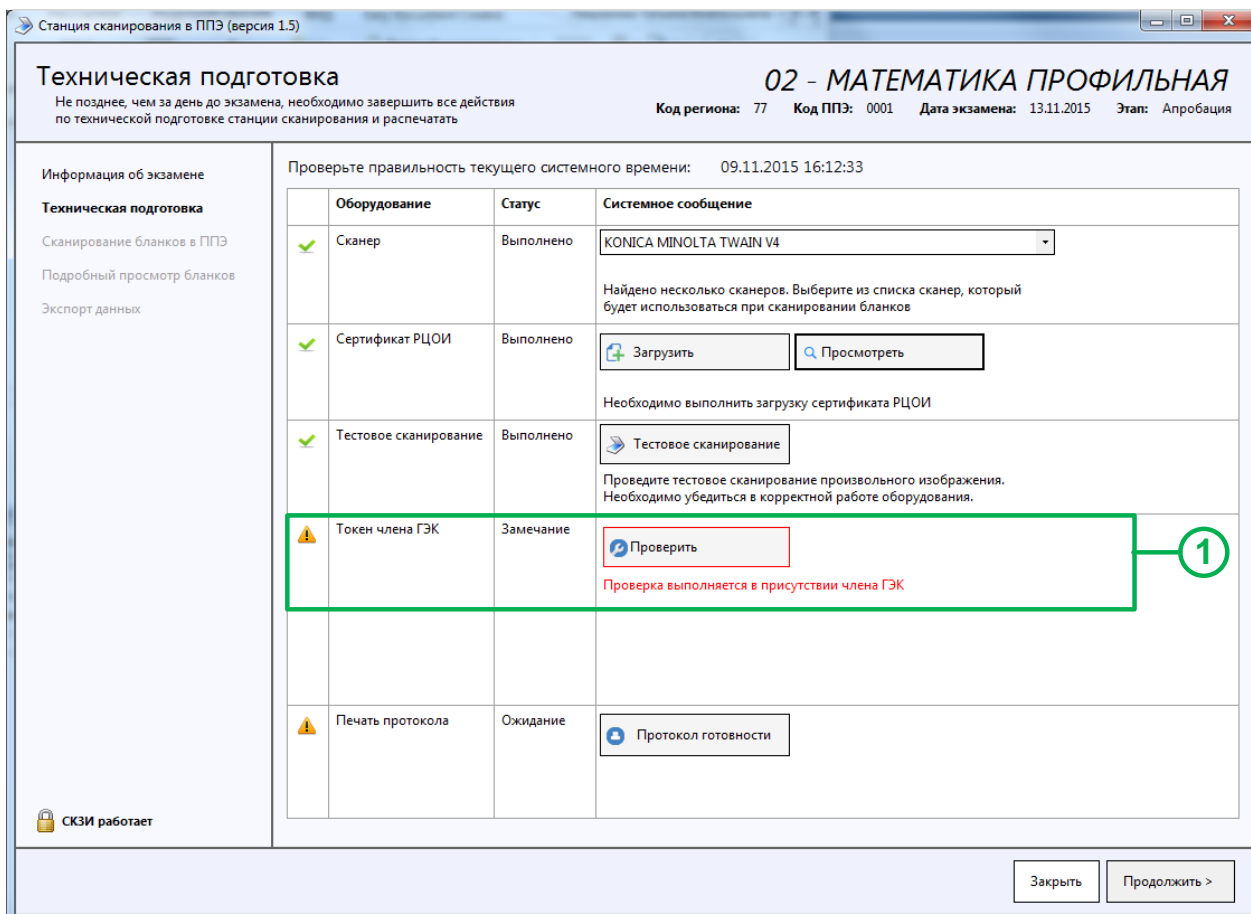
Станция сканирования в ППЭ (версия 1.5)

Техническая подготовка
Не позднее, чем за день до экзамена, необходимо завершить все действия по технической подготовке станции сканирования и распечатать

02 - МАТЕМАТИКА ПРОФИЛЬНАЯ
Код региона: 77 Код ППЭ: 0001 Дата экзамена: 13.11.2015 Этап: Апробация

Информация об экзамене
Техническая подготовка
Сканирование бланков в ППЭ
Подробный просмотр бланков
Экспорт данных

Проверьте правильность текущего системного времени: 09.11.2015 16:12:33

| | Оборудование | Статус | Системное сообщение |
|---|---|---|---|
| | Сканер | Выполнено | KONICA MINOLTA TWAIN V4 Найдено несколько сканеров. Выберите из списка сканер, который будет использоваться при сканировании бланков |
| | Сертификат РЦОИ | Выполнено | Загрузить Просмотреть Необходимо выполнить загрузку сертификата РЦОИ |
| | Тестовое сканирование | Выполнено | Тестовое сканирование Проведите тестовое сканирование произвольного изображения. Необходимо убедиться в корректной работе оборудования. |
| | Токен члена ГЭК | Замечание | Проверить Проверка выполняется в присутствии члена ГЭК |
| | Печать протокола | Ожидание | Протокол готовности |

1

СКЗИ работает

Закрыть
Продолжить >